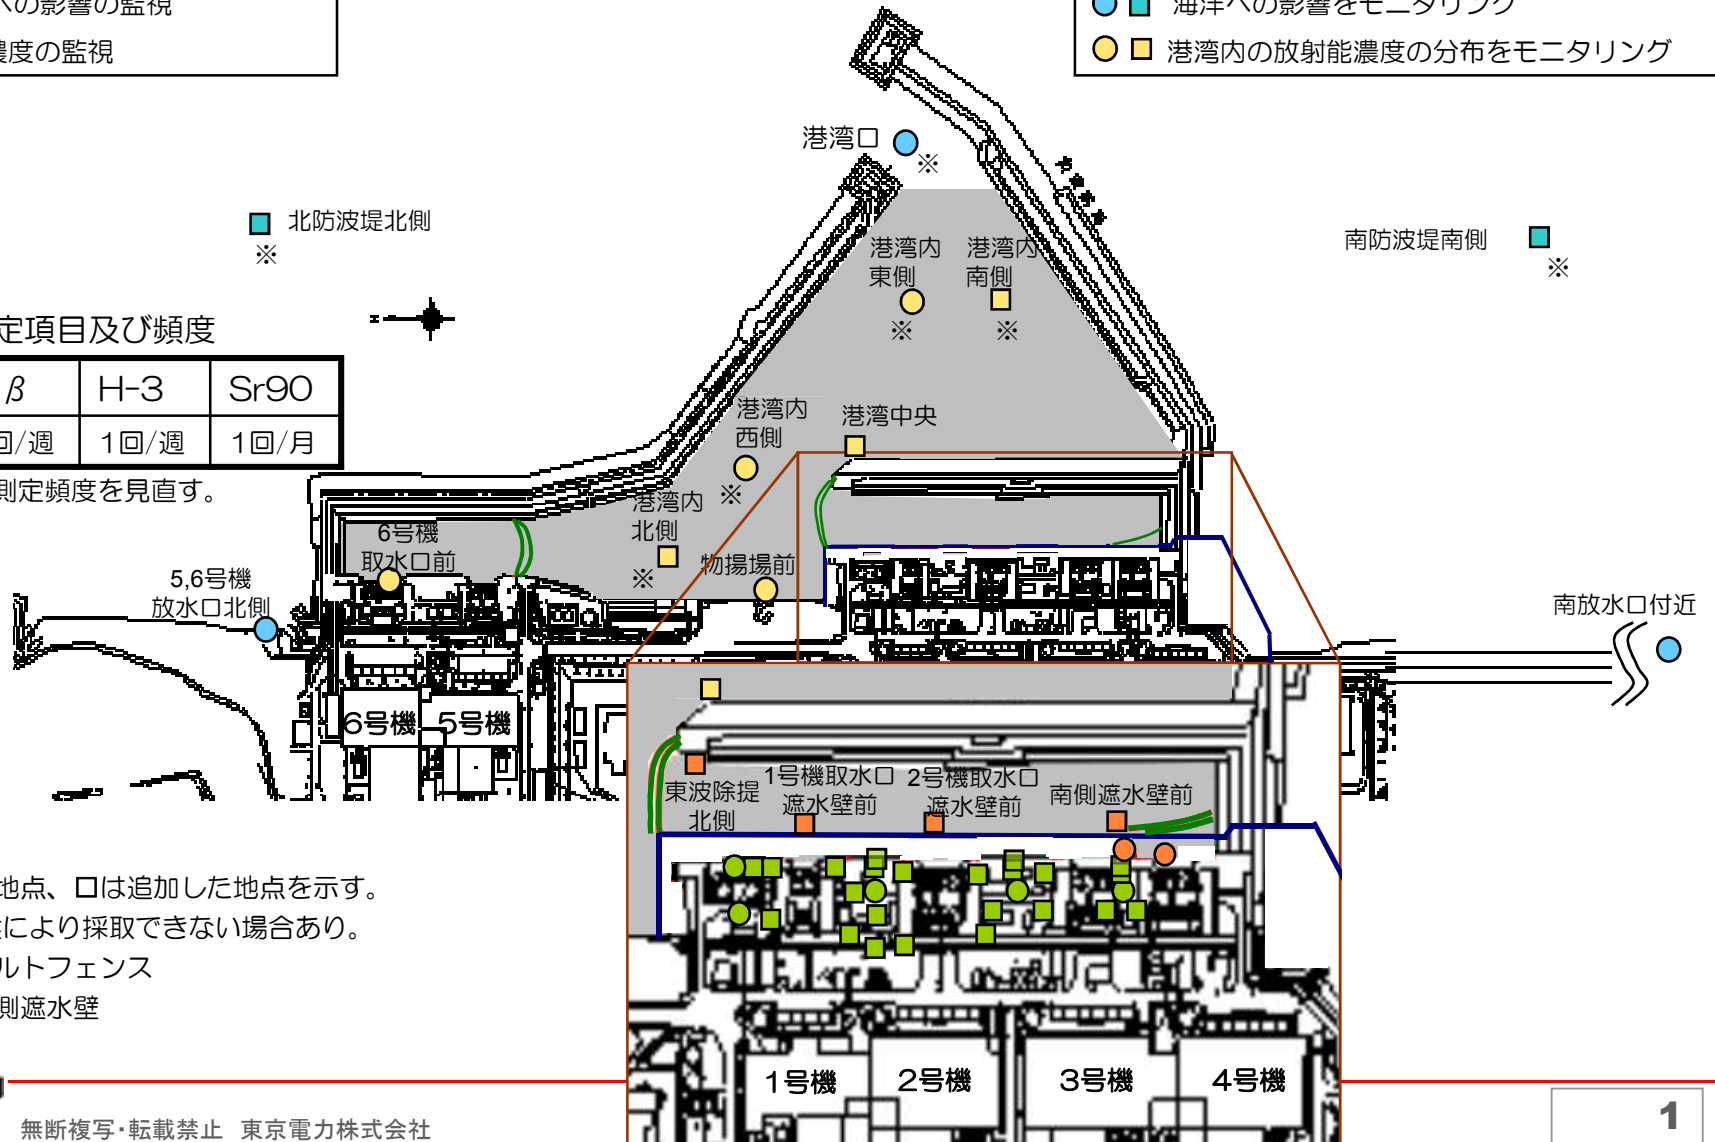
への影響の監視
度の監視

海洋への影響をモニタリング
港湾内の放射能濃度の分布をモニタリング

港湾口
※

北防波堤北側
※

港湾内東側
※

港湾内南側
※

南防波堤南側
※

定項目及び頻度

| β | H-3 | Sr90 |
|---|---|---|
| 回/週 | 1回/週 | 1回/月 |

測定頻度を見直す。

港湾内西側
※

港湾中央

港湾内北側
※

物揚場前

6号機取水口前

5,6号機放水口北側

南放水口付近

6号機
5号機

東波除提北側

1号機取水口遮水壁前

2号機取水口遮水壁前

南側遮水壁前

地点、□は追加した地点を示す。
により採取できない場合あり。
ルトフェンス
側遮水壁

1号機
2号機
3号機
4号機

無断複写・転載禁止 東京電力株式会社

1